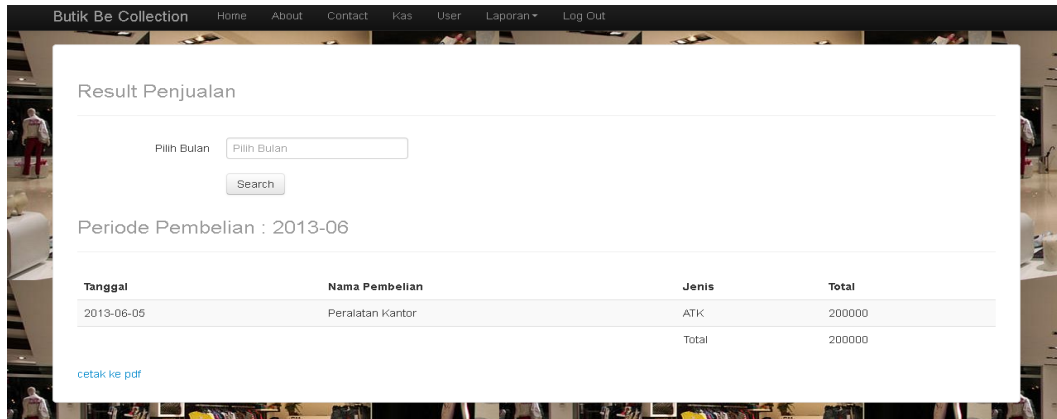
Butik Be Collection Home About Contact Kas User Laporan ▾ Log Out

Result Penjualan

Pilih Bulan Pilih Bulan

Search

Periode Pembelian : 2013-06

| Tanggal | Nama Pembelian | Jenis | Total |
|---|---|---|---|
| 2013-06-05 | Peralatan Kantor | ATK | 200000 |
| | | Total | 200000 |

cetak ke pdf